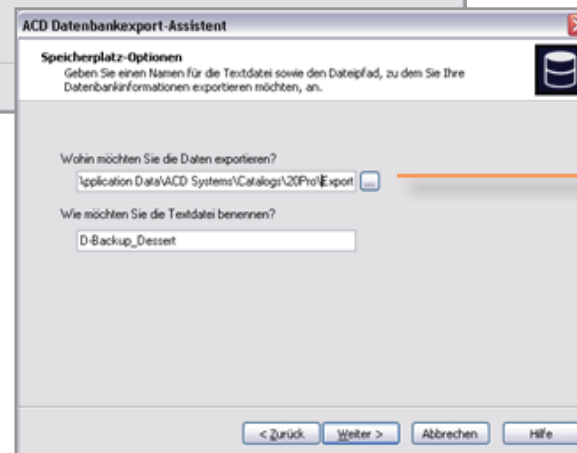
ACD Datenbankexport-Assistent

Speicherplatz-Optionen
Geben Sie einen Namen für die Textdatei sowie den Dateipfad, zu dem Sie Ihre Datenbankinformationen exportieren möchten, an.

Wohin möchten Sie die Daten exportieren?

\pplication Data\ACD Systems\Catalogs\20Pro\Export

...

Wie möchten Sie die Textdatei benennen?

D-Backup_Dessert

< Zurück

Weiter >

Abbrechen

Hilfe